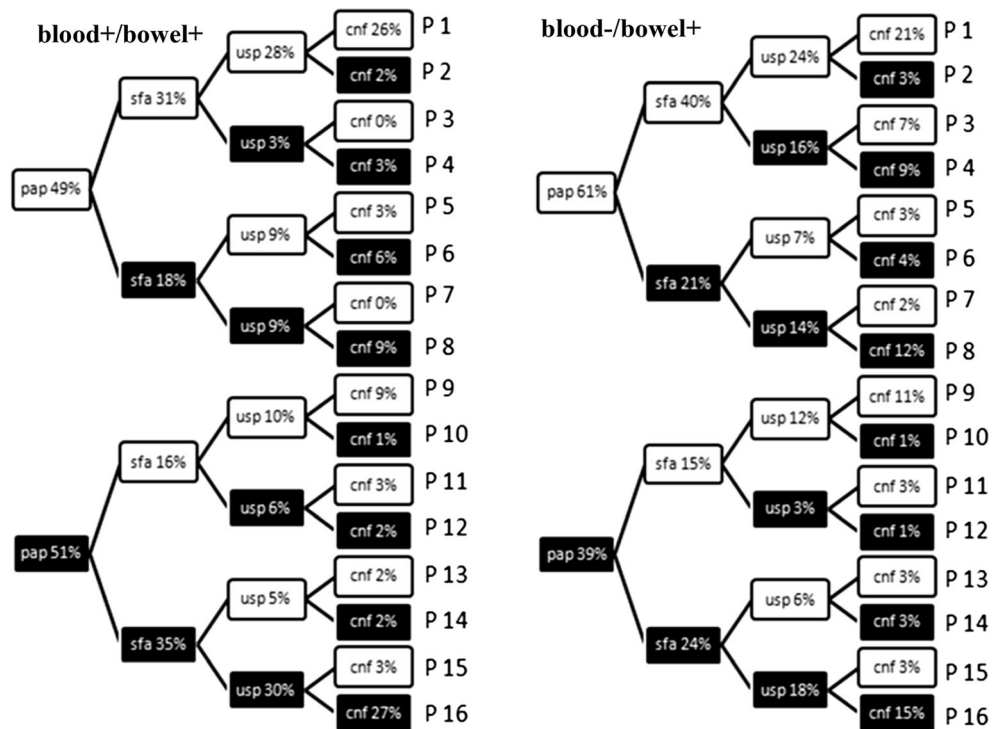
blood+/bowel+

pap 49%
sfa 31%
usp 28%
cnf 26% P 1
cnf 2% P 2
usp 3%
cnf 0% P 3
cnf 3% P 4
sfa 18%
usp 9%
cnf 3% P 5
cnf 6% P 6
usp 9%
cnf 0% P 7
cnf 9% P 8

pap 51%
sfa 16%
usp 10%
cnf 9% P 9
cnf 1% P 10
usp 6%
cnf 3% P 11
cnf 2% P 12
sfa 35%
usp 5%
cnf 2% P 13
cnf 2% P 14
usp 30%
cnf 3% P 15
cnf 27% P 16

blood-/bowel+

pap 61%
sfa 40%
usp 24%
cnf 21% P 1
cnf 3% P 2
usp 16%
cnf 7% P 3
cnf 9% P 4
sfa 21%
usp 7%
cnf 3% P 5
cnf 4% P 6
usp 14%
cnf 2% P 7
cnf 12% P 8

pap 39%
sfa 15%
usp 12%
cnf 11% P 9
cnf 1% P 10
usp 3%
cnf 3% P 11
cnf 1% P 12
sfa 24%
usp 6%
cnf 3% P 13
cnf 3% P 14
usp 18%
cnf 3% P 15
cnf 15% P 16